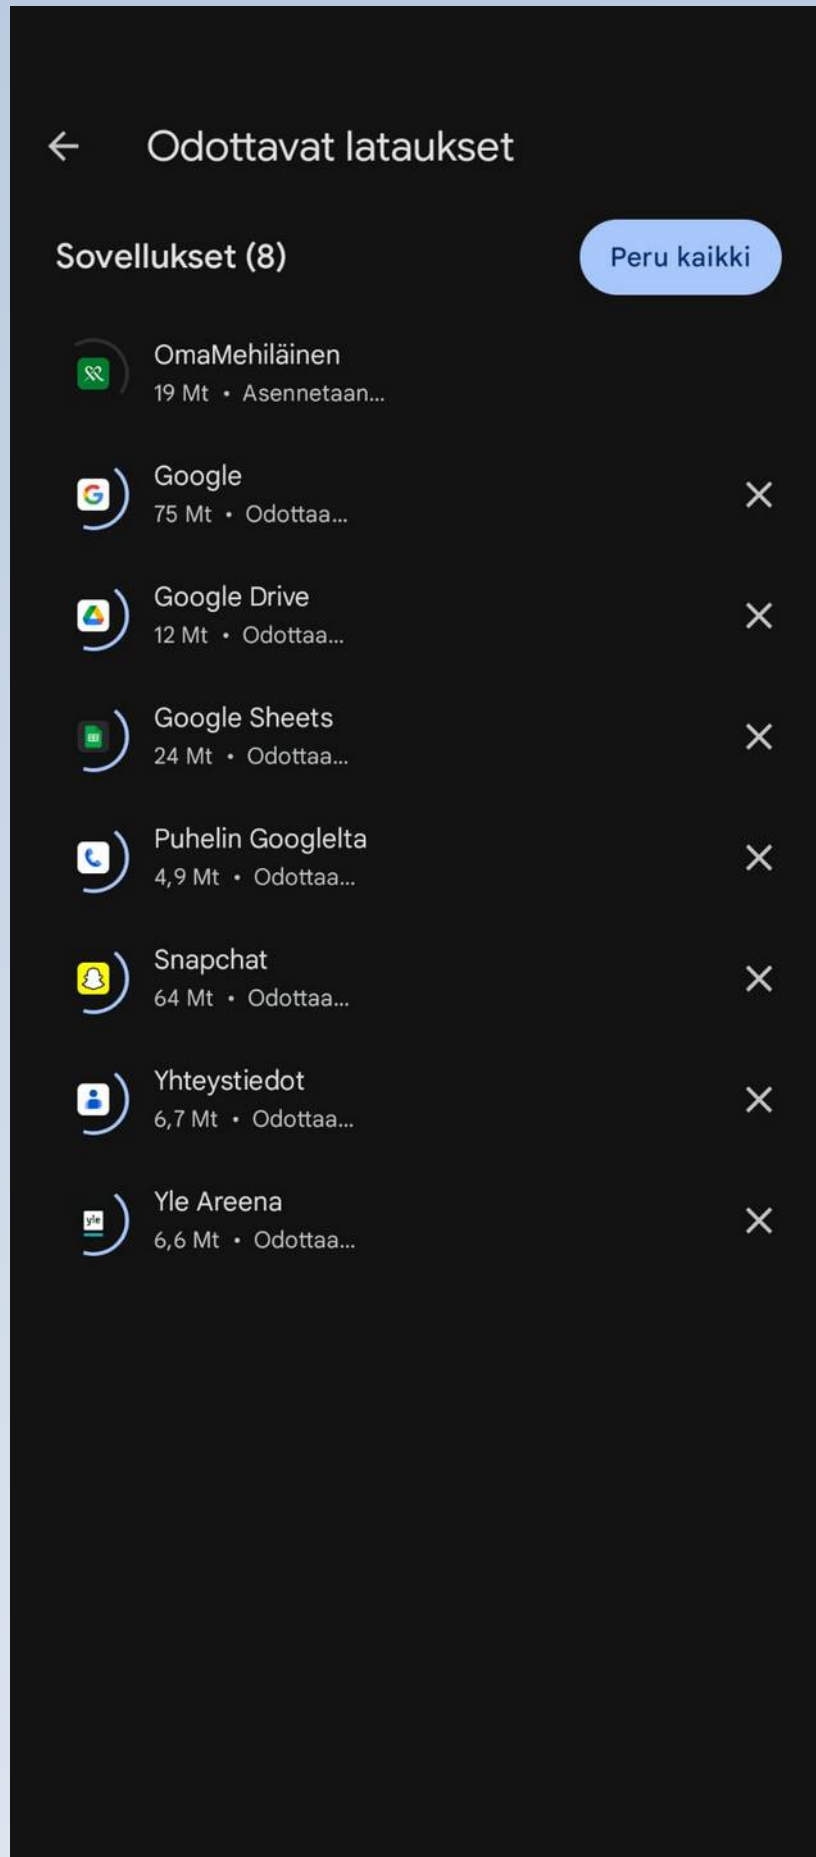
Odottavat lataukset

Sovellukset (8)

Peru kaikki

OmaMehiläinen
19 Mt • Asennetaan...

Google
75 Mt • Odottaa...

Google Drive
12 Mt • Odottaa...

Google Sheets
24 Mt • Odottaa...

Puhelin Googlelta
4,9 Mt • Odottaa...

Snapchat
64 Mt • Odottaa...

Yhteystiedot
6,7 Mt • Odottaa...

Yle Areena
6,6 Mt • Odottaa...